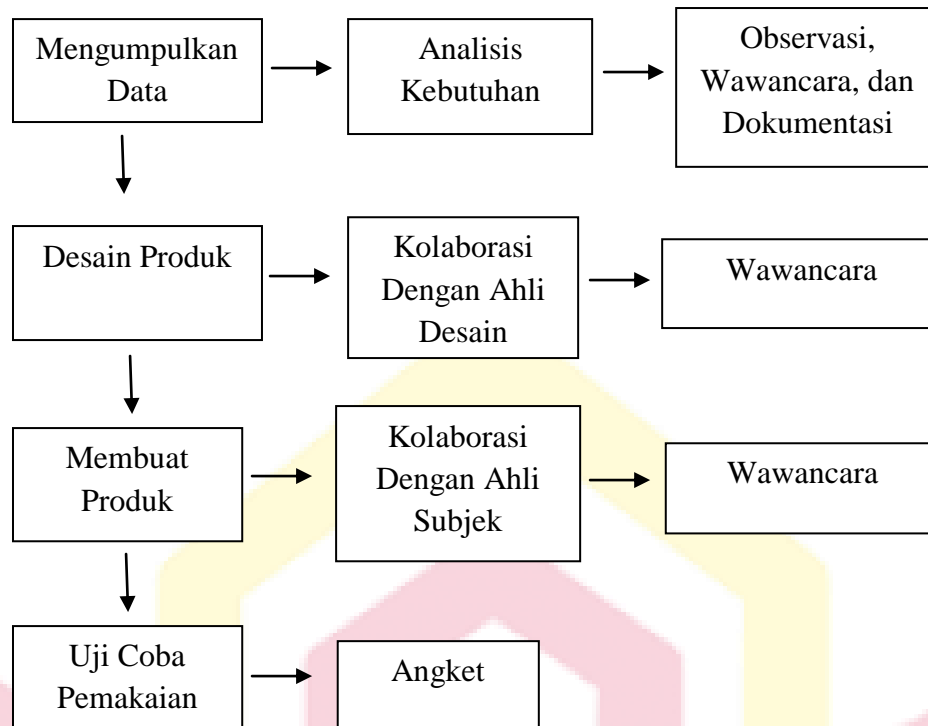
Mengumpulkan Data

Analisis Kebutuhan

Observasi, Wawancara, dan Dokumentasi

Desain Produk

Kolaborasi Dengan Ahli Desain

Wawancara

Membuat Produk

Kolaborasi Dengan Ahli Subjek

Wawancara

Uji Coba Pemakaian

Angket